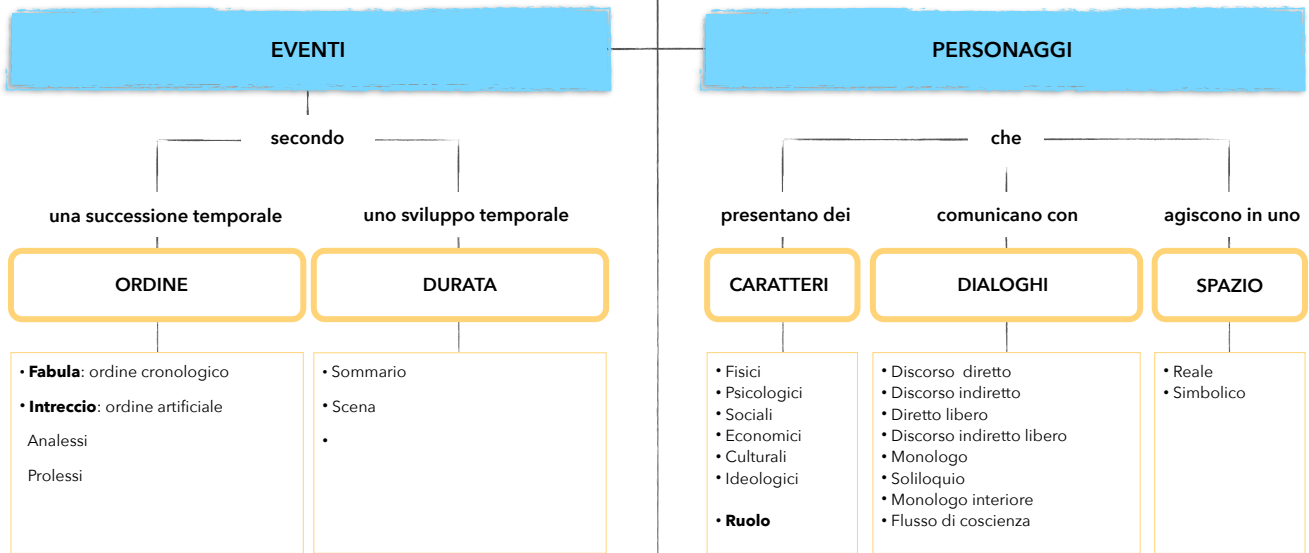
EVENTI

secondo

una successione temporale

uno sviluppo temporale

ORDINE

DURATA

• **Fabula**: ordine cronologico

• **Intreccio**: ordine artificiale

Analessi

Prolessi

• Sommario

• Scena

•

PERSONAGGI

che

presentano dei

comunicano con

agiscono in uno

CARATTERI

DIALOGHI

SPAZIO

• Fisici
• Psicologici
• Sociali
• Economici
• Culturali
• Ideologici

• **Ruolo**

• Discorso diretto
• Discorso indiretto
• Diretto libero
• Discorso indiretto libero
• Monologo
• Soliloquio
• Monologo interiore
• Flusso di coscienza

• Reale
• Simbolico